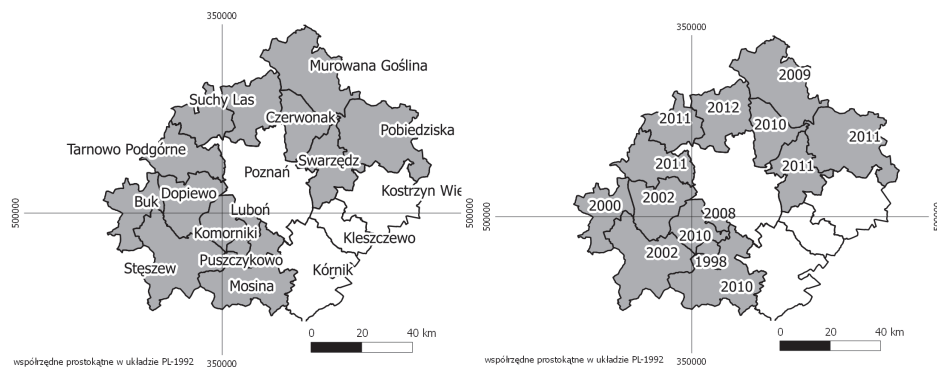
350000

Murowana Goślina
Suchy Las
Czerwonak
Pobiedziska
Tarnowo Podgórne
Swarzędz
Poznań
Kostrzyn Wie
Dopiewo
Buk
Luboń
500000
500000
Komorniki
Kleszczewo
Puszczykowo
Stęszew
Kórnik
Mosina
0 20 40 km
współrzędne prostokątne w układzie PL-1992
350000

350000
2009
2012
2011
2010
2011
2011
2011
2002
2000
2008
2010
2002
1998
2010
500000
500000
0 20 40 km
współrzędne prostokątne w układzie PL-1992
350000